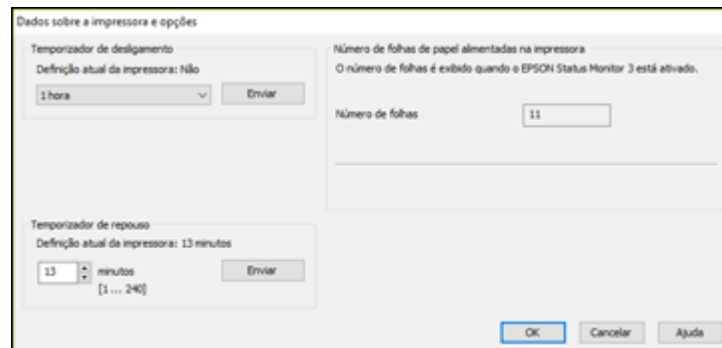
Dados sobre a impressora e opções

Temporizador de desligamento

Definição atual da impressora: Não

1 hora

Enviar

Número de folhas de papel alimentadas na impressora

O número de folhas é exibido quando o EPSON Status Monitor 3 está ativado.

Número de folhas

11

Temporizador de repouso

Definição atual da impressora: 13 minutos

13

minutos

[1 ... 240]

Enviar

OK

Cancelar

Ajuda